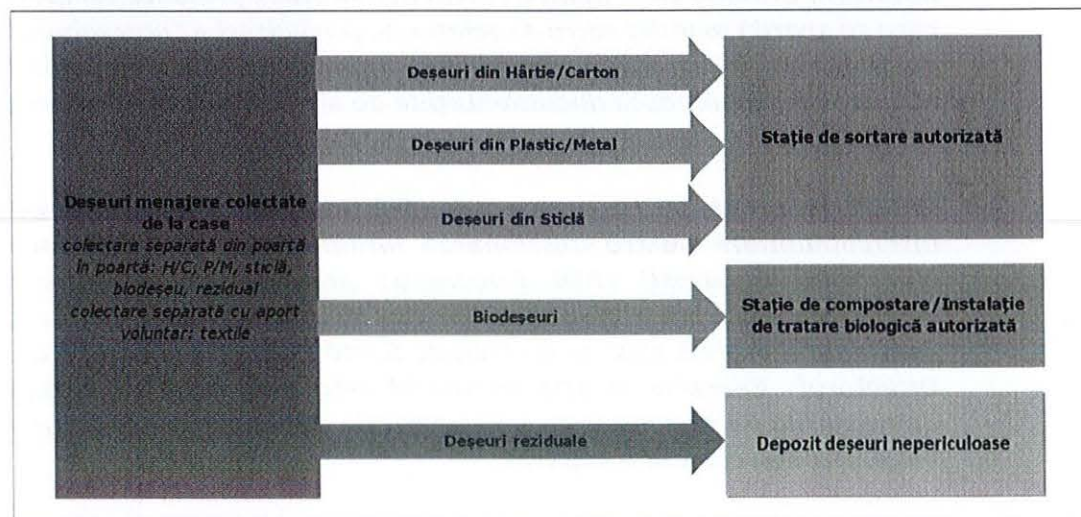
Deşeuri menajere colectate de la case
colectare separată din poartă în poartă: H/C, P/M, sticlă, biodeşeu, rezidual
colectare separată cu aport voluntar: textile

Deşeuri din Hârtie/Carton

Deşeuri din Plastic/Metal

Deşeuri din Sticlă

Biodeşeuri

Deşeuri reziduale

Staţie de sortare autorizată

Staţie de compostare/Instalaţie de tratare biologică autorizată

Depozit deşeuri nepericuloase